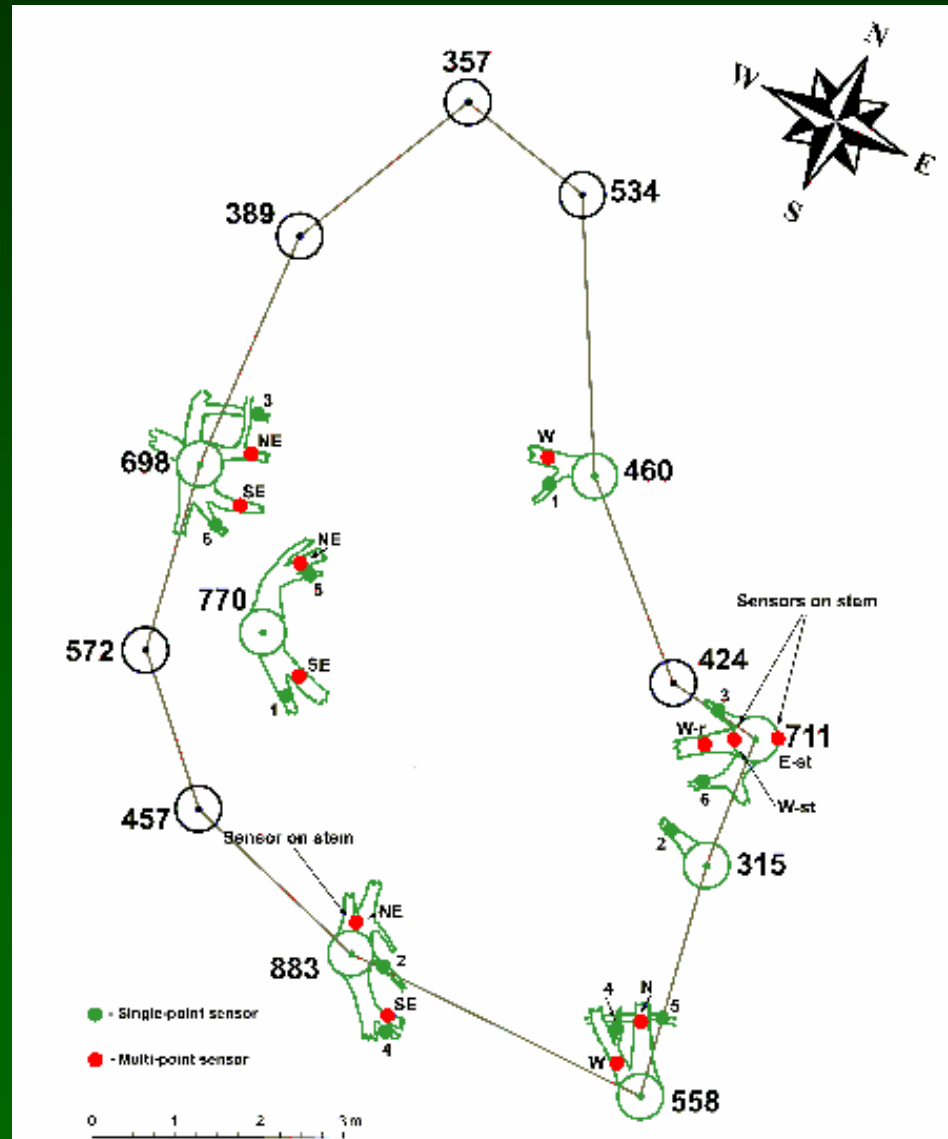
357

N
W
E
S

389

534

3
NE
698
SE
6

W
460
1

NE
770
5
SE
1

572

Sensors on stem

424
3
W-r
711
E-st
6
W-st

457

Sensor on stem

2
315

NE
883
2
SE
4

- Single-point sensor

- Multi-point sensor

4
N
5
W
558

0 1 2 3 m